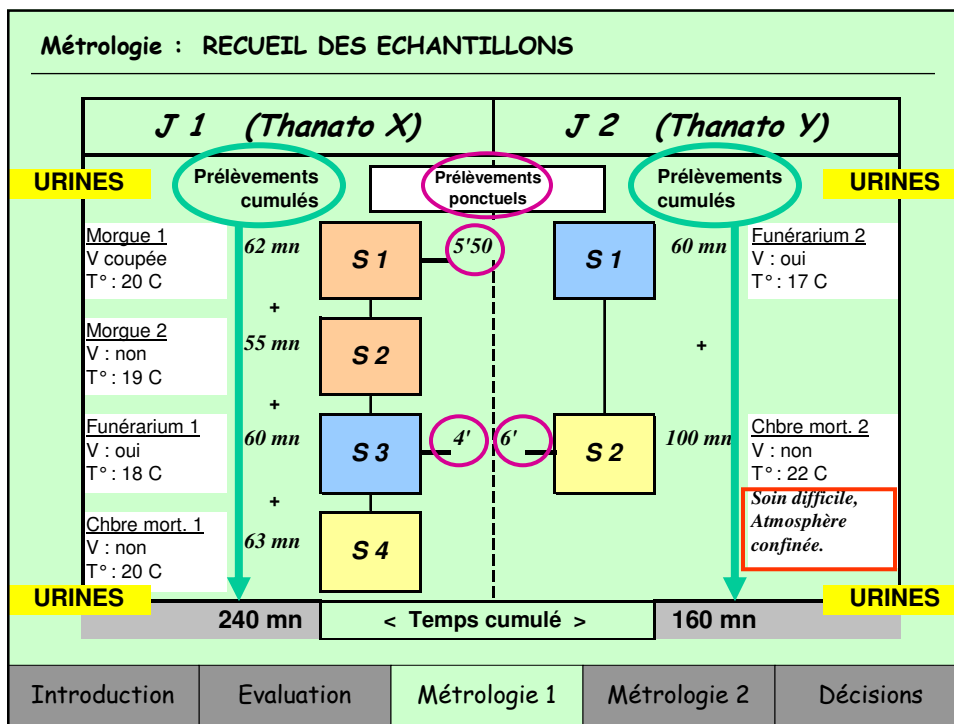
Métrologie : RECUEIL DES ECHANTILLONS

| J 1 (Thanato X) | J 2 (Thanato Y) |
|---|---|

URINES

Prélèvements cumulés

Prélèvements ponctuels

Prélèvements cumulés

URINES

Morgue 1
V coupée
T° : 20 C

62 mn

S 1

5'50

S 1

60 mn

Funérarium 2
V : oui
T° : 17 C

+

Morgue 2
V : non
T° : 19 C

55 mn

S 2

+

+

Funérarium 1
V : oui
T° : 18 C

60 mn

S 3

4'

6'

S 2

100 mn

Chbre mort. 2
V : non
T° : 22 C

Soin difficile, Atmosphère confinée.

+

Chbre mort. 1
V : non
T° : 20 C

63 mn

S 4

URINES

URINES

240 mn

< Temps cumulé >

160 mn

Introduction | Evaluation | Métrologie 1 | Métrologie 2 | Décisions